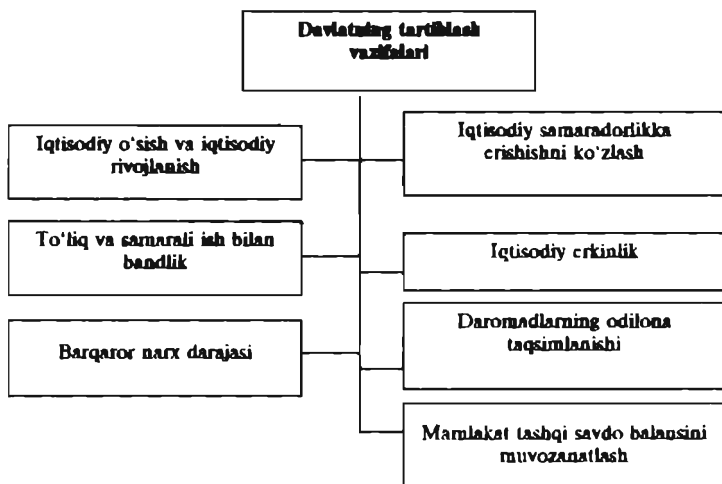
Davlatning tartiblash vazifalari

Iqtisodiy o'sish va iqtisodiy rivojlanish

To'liq va samarali ish bilan bandlik

Barqaror narx darajasi

Iqtisodiy samaradorlikka erishishni ko'zlash

Iqtisodiy erkinlik

Daromadlarning odilona taqsimlanishi

Mamlakat tashqi savdo balansini muvozanatlash